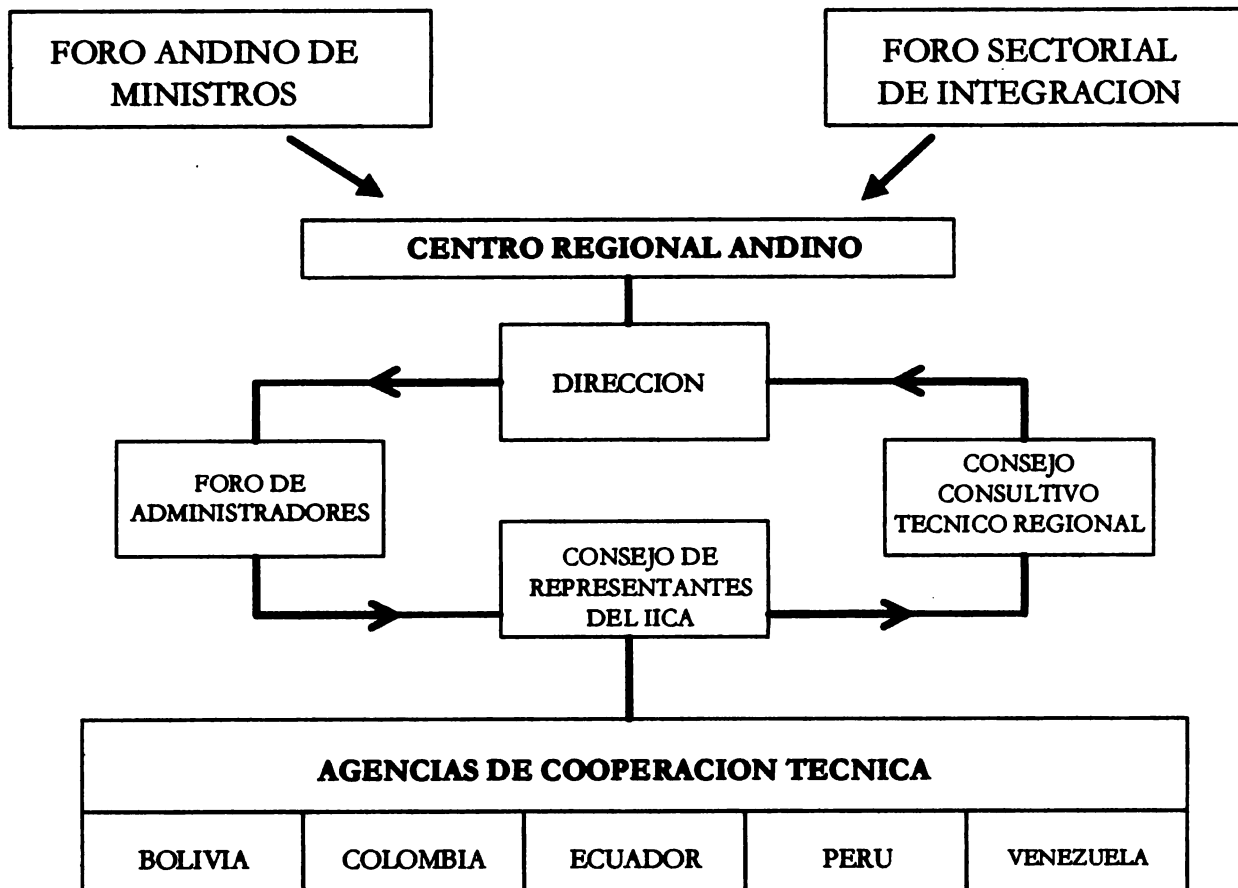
FORO ANDINO DE MINISTROS

FORO SECTORIAL DE INTEGRACION

CENTRO REGIONAL ANDINO

DIRECCION

FORO DE ADMINISTRADORES

CONSEJO CONSULTIVO TECNICO REGIONAL

CONSEJO DE REPRESENTANTES DEL IICA

| AGENCIAS DE COOPERACION TECNICA | | | | |
|---|---|---|---|---|
| BOLIVIA | COLOMBIA | ECUADOR | PERU | VENEZUELA |